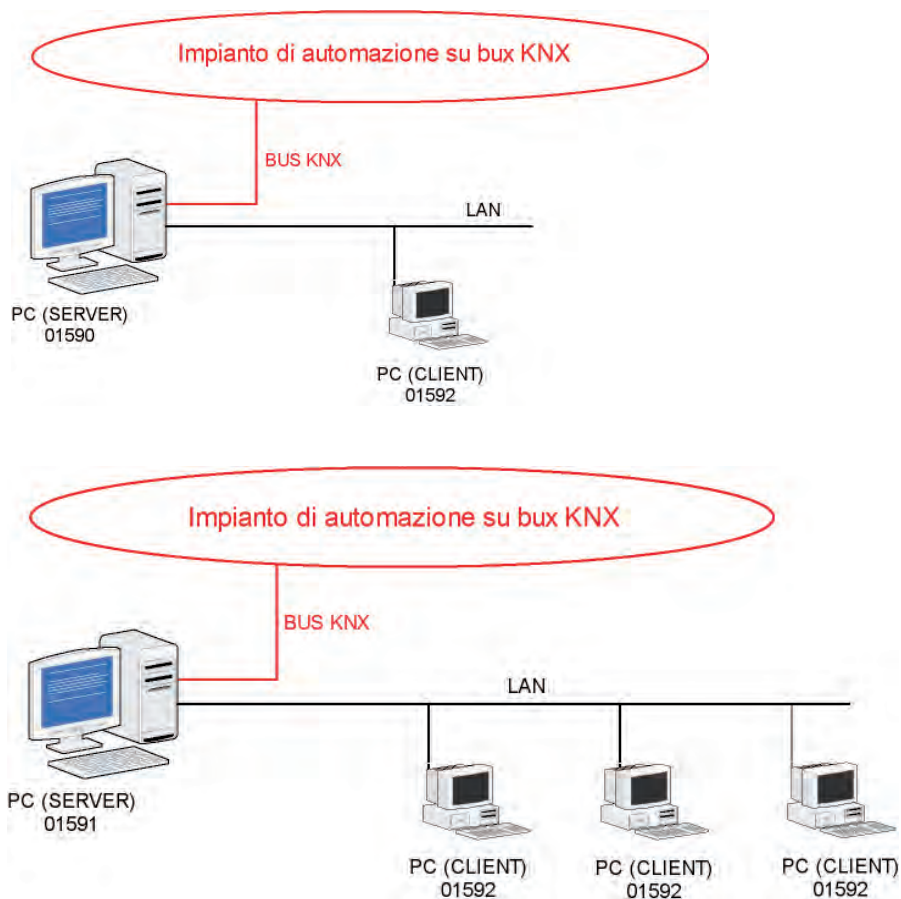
Impianto di automazione su bux KNX

BUS KNX

LAN

PC (SERVER)
01590

PC (CLIENT)
01592

Impianto di automazione su bux KNX

BUS KNX

LAN

PC (SERVER)
01591

PC (CLIENT)
01592

PC (CLIENT)
01592

PC (CLIENT)
01592